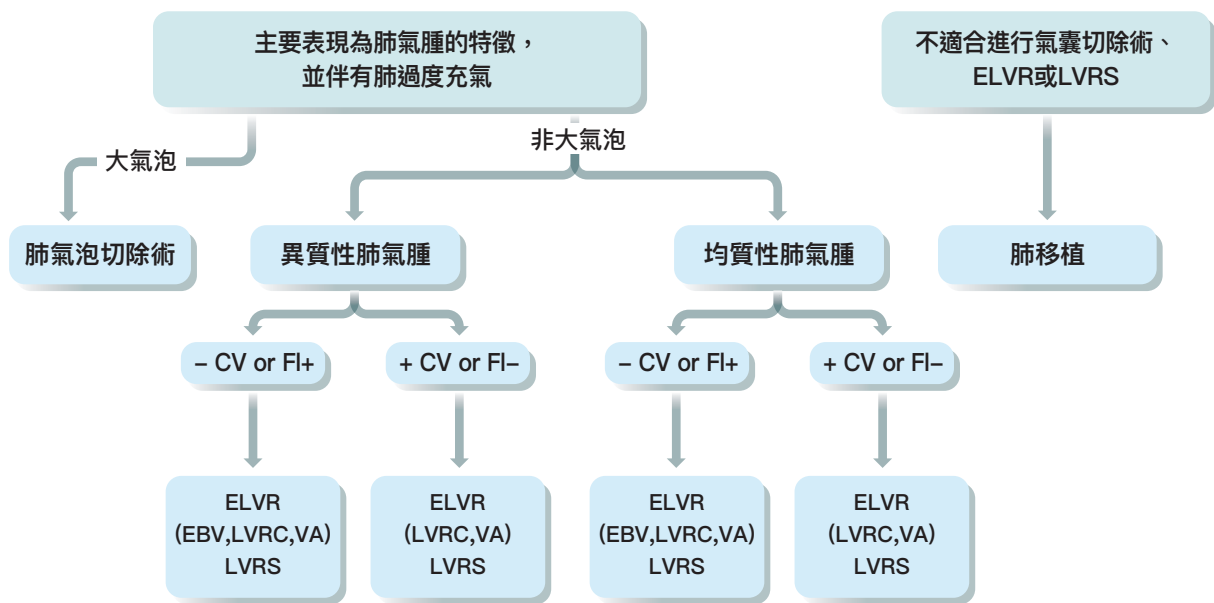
主要表現為肺氣腫的特徵，並伴有肺過度充氣

不適合進行氣囊切除術、ELVR或LVRS

大氣泡

非大氣泡

肺氣泡切除術

異質性肺氣腫

均質性肺氣腫

肺移植

– CV or FI+

+ CV or FI–

– CV or FI+

+ CV or FI–

ELVR
(EBV,LVRC,VA)
LVRS

ELVR
(LVRC,VA)
LVRS

ELVR
(EBV,LVRC,VA)
LVRS

ELVR
(LVRC,VA)
LVRS